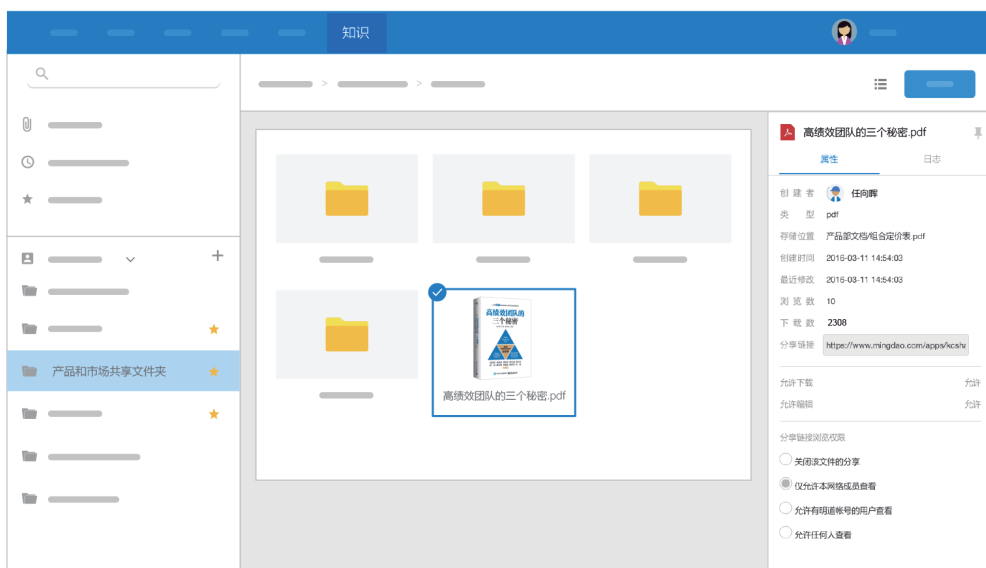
知识

产品和市场共享文件夹

高绩效团队的三个秘密.pdf

高绩效团队的三个秘密.pdf

属性 日志

创建者 任向晖
类型 pdf
存储位置 产品部文档/组合定价表.pdf
创建时间 2016-03-11 14:54:03
最近修改 2016-03-11 14:54:03
浏览数 10
下载数 2308
分享链接 https://www.mingdao.com/apps/kcs/

允许下载 允许
允许编辑 允许

分享链接浏览权限
关闭该文件的分享
仅允许本网络成员查看
允许有明道帐号的用户查看
允许任何人查看